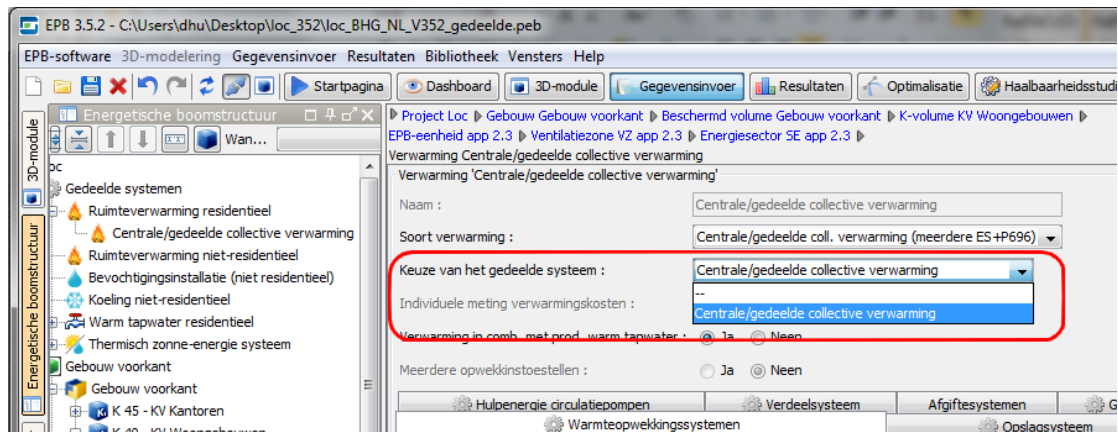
EPB 3.5.2 - C:\Users\dhu\Desktop\loc_352\loc_BHG_NL_V352_gedeelde.peb

EPB-software 3D-modelering Gegevensinvoer Resultaten Bibliotheek Vensters Help

Startpagina Dashboard 3D-module Gegevensinvoer Resultaten Optimalisatie Haalbaarheidsstudi

3D-module

Energetische boomstructuur

Energetische boomstructuur

Wan...

loc

Gedeelde systemen

Ruimteverwarming residentieel

Centrale/gedeelde collective verwarming

Ruimteverwarming niet-residentieel

Bevochtigingsinstallatie (niet residentieel)

Koeling niet-residentieel

Warm tapwater residentieel

Thermisch zonne-energie systeem

Gebouw voorkant

Gebouw voorkant

K 45 - KV Kantoren

Project Loc ▶ Gebouw Gebouw voorkant ▶ Beschermd volume Gebouw voorkant ▶ K-volume KV Woongebouwen ▶ EPB-eenheid app 2.3 ▶ Ventilatiezone VZ app 2.3 ▶ Energiesector SE app 2.3 ▶

Verwarming Centrale/gedeelde collective verwarming

Verwarming 'Centrale/gedeelde collective verwarming'

Naam : Centrale/gedeelde collective verwarming

Soort verwarming : Centrale/gedeelde coll. verwarming (meerdere ES+P696)

Keuze van het gedeelde systeem : Centrale/gedeelde collective verwarming

--

Centrale/gedeelde collective verwarming

Individuele meting verwarmingskosten :

Verwarming in comb. met prod. warm tapwater : Ja Neen

Meerdere opwekkinstoestellen : Ja Neen

Hulpenergie circulatiepompen Verdeelsysteem Afgiftesystemen

Warmteopwekkingssystemen Opslagsysteem